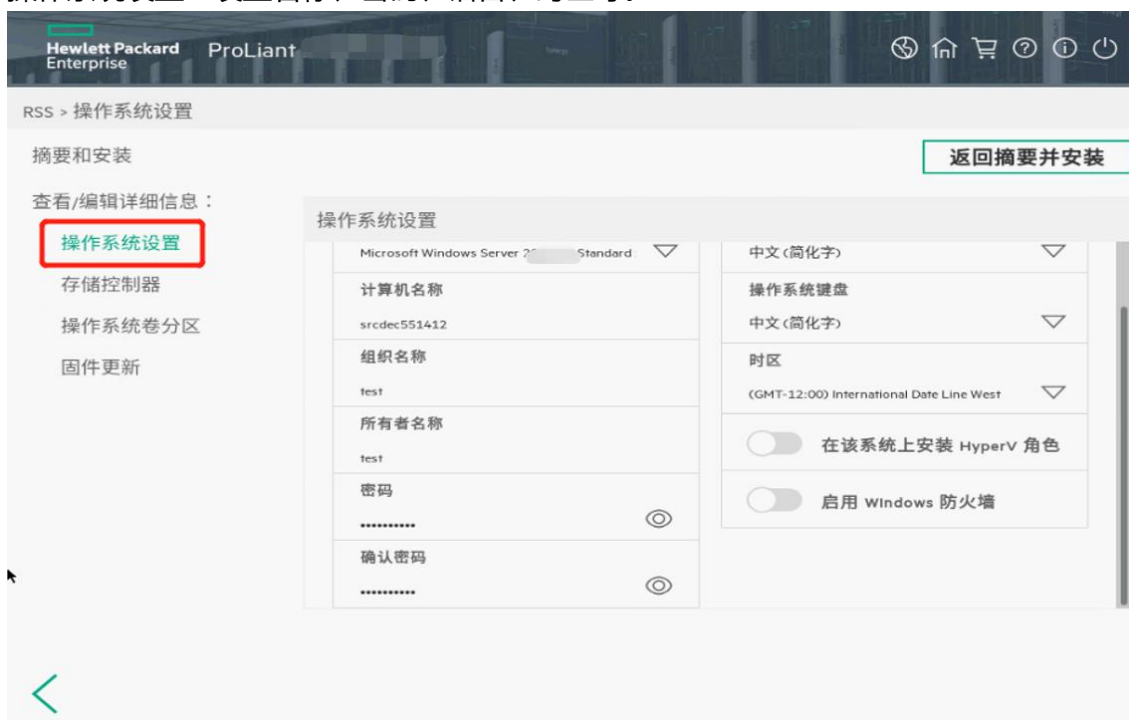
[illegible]

Hewlett Packard Enterprise ProLiant

RSS > 操作系统设置

摘要和安装

返回摘要并安装

查看/编辑详细信息：

操作系统设置

存储控制器

操作系统卷分区

固件更新

操作系统设置

Microsoft Windows Server 2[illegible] Standard

中文(简化字)

计算机名称

srcdec551412

操作系统键盘

中文(简化字)

组织名称

test

时区

(GMT-12:00) International Date Line West

所有者名称

test

在该系统上安装 HyperV 角色

密码

••••••••••

启用 Windows 防火墙

确认密码

••••••••••